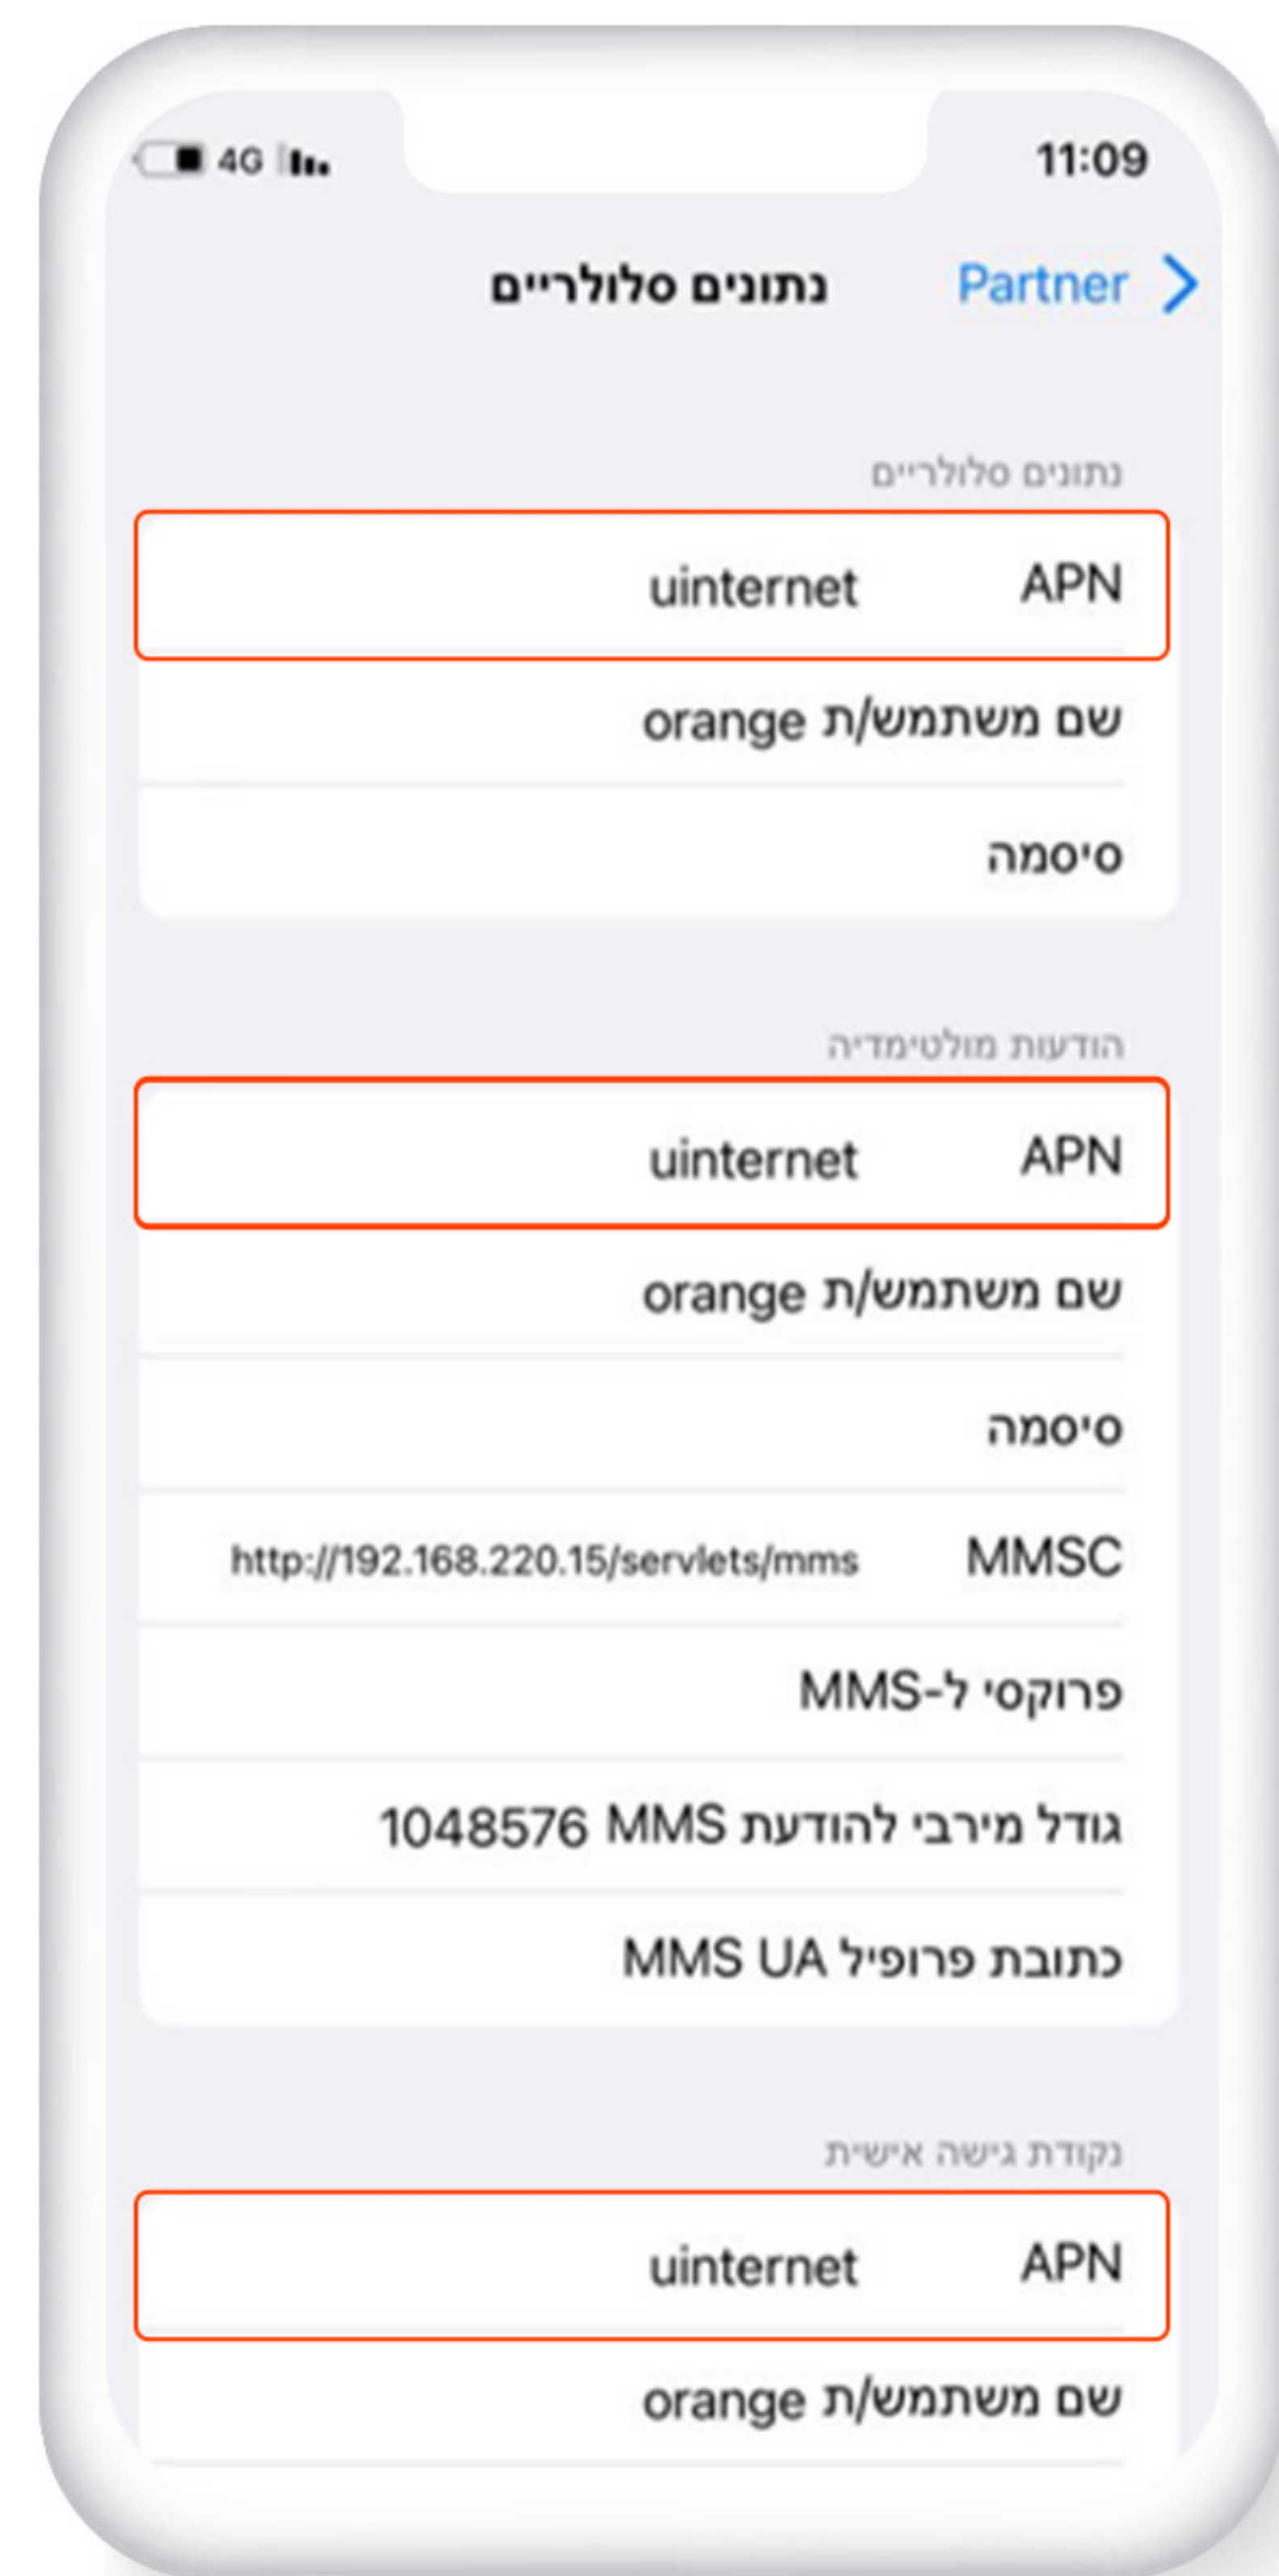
11:09
4G

Partner
נתונים סלולריים

נתונים סלולריים

APN uinternet

שם משתמש/ת orange

סיסמה

הודעות מולטימדיה

APN uinternet

שם משתמש/ת orange

סיסמה

MMSC http://192.168.220.15/servlets/mms

פרוקסי ל-MMS

גודל מירבי להודעת MMS 1048576

כתובת פרופיל MMS UA

נקודת גישה אישית

APN uinternet

שם משתמש/ת orange